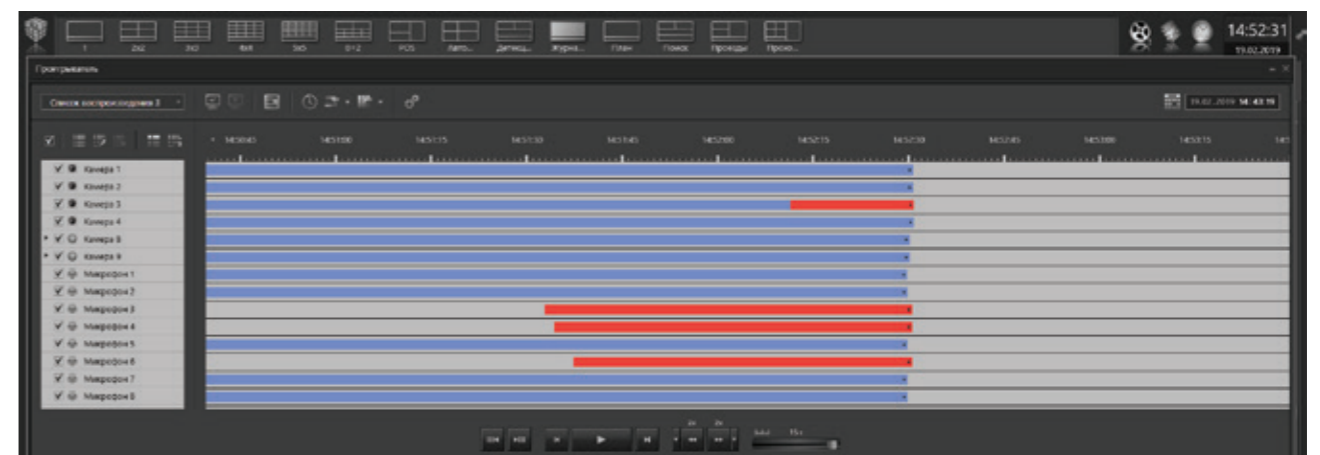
1 2x2 3x3 4x4 5x5 8+2 POS Авто... Детекц... Журна... План Поиск Проезды Прохо...

14:52:31
19.02.2019

Проигрыватель

Список воспроизведения 3

19.02.2019 14:43:19

14:50:45 14:51:00 14:51:15 14:51:30 14:51:45 14:52:00 14:52:15 14:52:30 14:52:45 14:53:00 14:53:15

Камера 1
Камера 2
Камера 3
Камера 4
Камера 8
Камера 9
Микрофон 1
Микрофон 2
Микрофон 3
Микрофон 4
Микрофон 5
Микрофон 6
Микрофон 7
Микрофон 8

2x 2x
1x